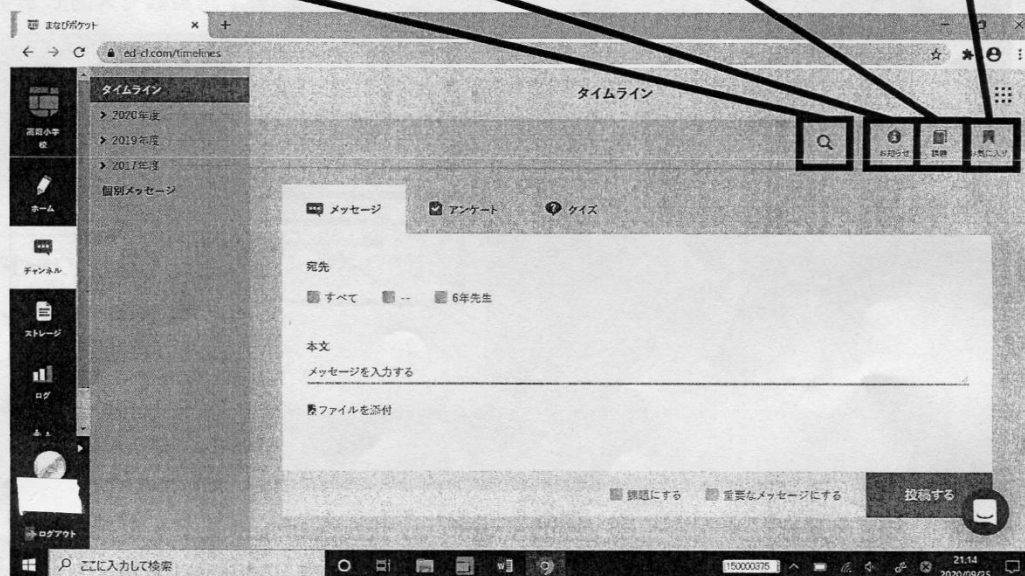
まなびポケット
ed-cl.com/timelines

高殿小学校
ホーム
チャンネル
ストレージ
ログ
ログアウト

タイムライン
> 2020年度
> 2019年度
> 2017年度
個別メッセージ

タイムライン

お知らせ
課題
お気に入り

メッセージ
アンケート
クイズ

宛先
すべて
--
6年先生

本文
メッセージを入力する

ファイルを添付

課題にする
重要なメッセージにする
投稿する

ここに入力して検索
150000375
21:14
2020/09/25